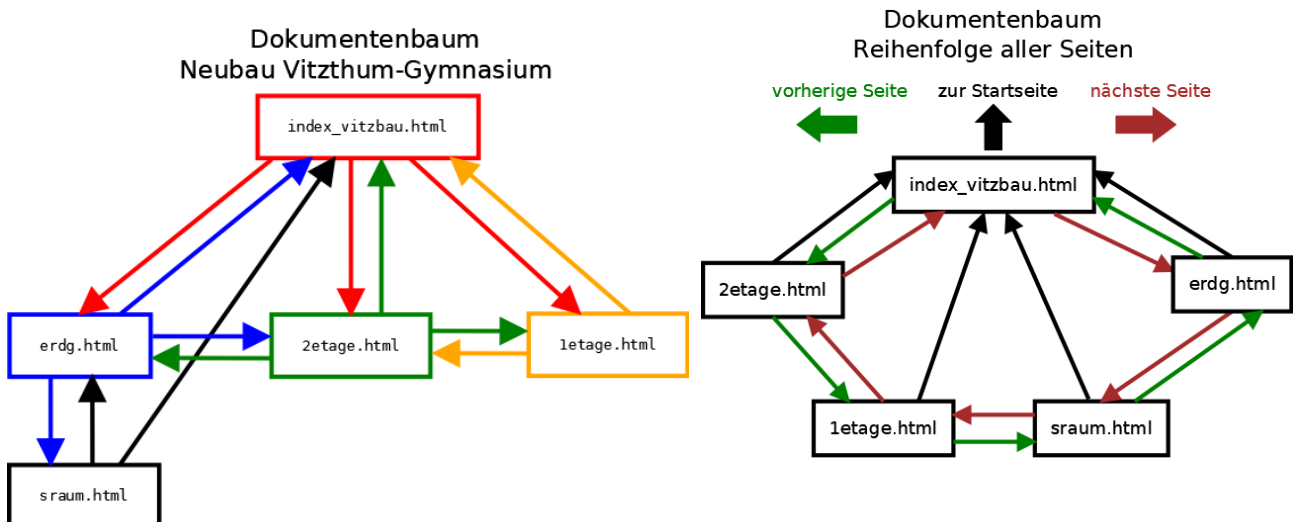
Dokumentenbaum
Neubau Vitzthum-Gymnasium

index_vitzbau.html

erdg.html

2etage.html

1etage.html

sraum.html

Dokumentenbaum
Reihenfolge aller Seiten

vorherige Seite

zur Startseite

nächste Seite

index_vitzbau.html

2etage.html

erdg.html

1etage.html

sraum.html